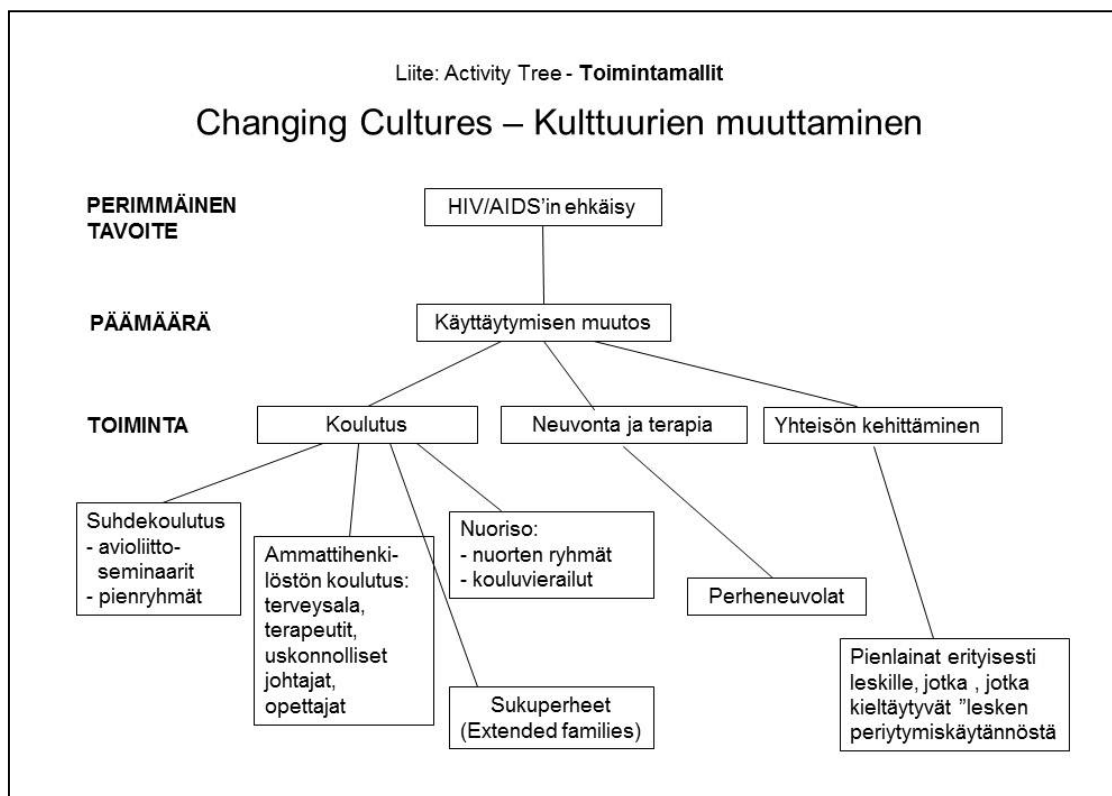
Liite: Activity Tree - **Toimintamallit**

Changing Cultures – Kulttuurien muuttaminen

**PERIMMÄINEN TAVOITE**

HIV/AIDS'in ehkäisy

**PÄÄMÄÄRÄ**

Käyttäytymisen muutos

**TOIMINTA**

Koulutus

Neuvonta ja terapia

Yhteisön kehittäminen

Suhdekoulutus
- avioliittoseminaarit
- pienryhmät

Ammattihenkilöstön koulutus: terveysala, terapeutit, uskonnolliset johtajat, opettajat

Nuoriso:
- nuorten ryhmät
- kouluvierailut

Sukuperheet (Extended families)

Perheneuvolat

Pienlainat erityisesti leskille, jotka , jotka kieltäytyvät "lesken periytymiskäytännöstä